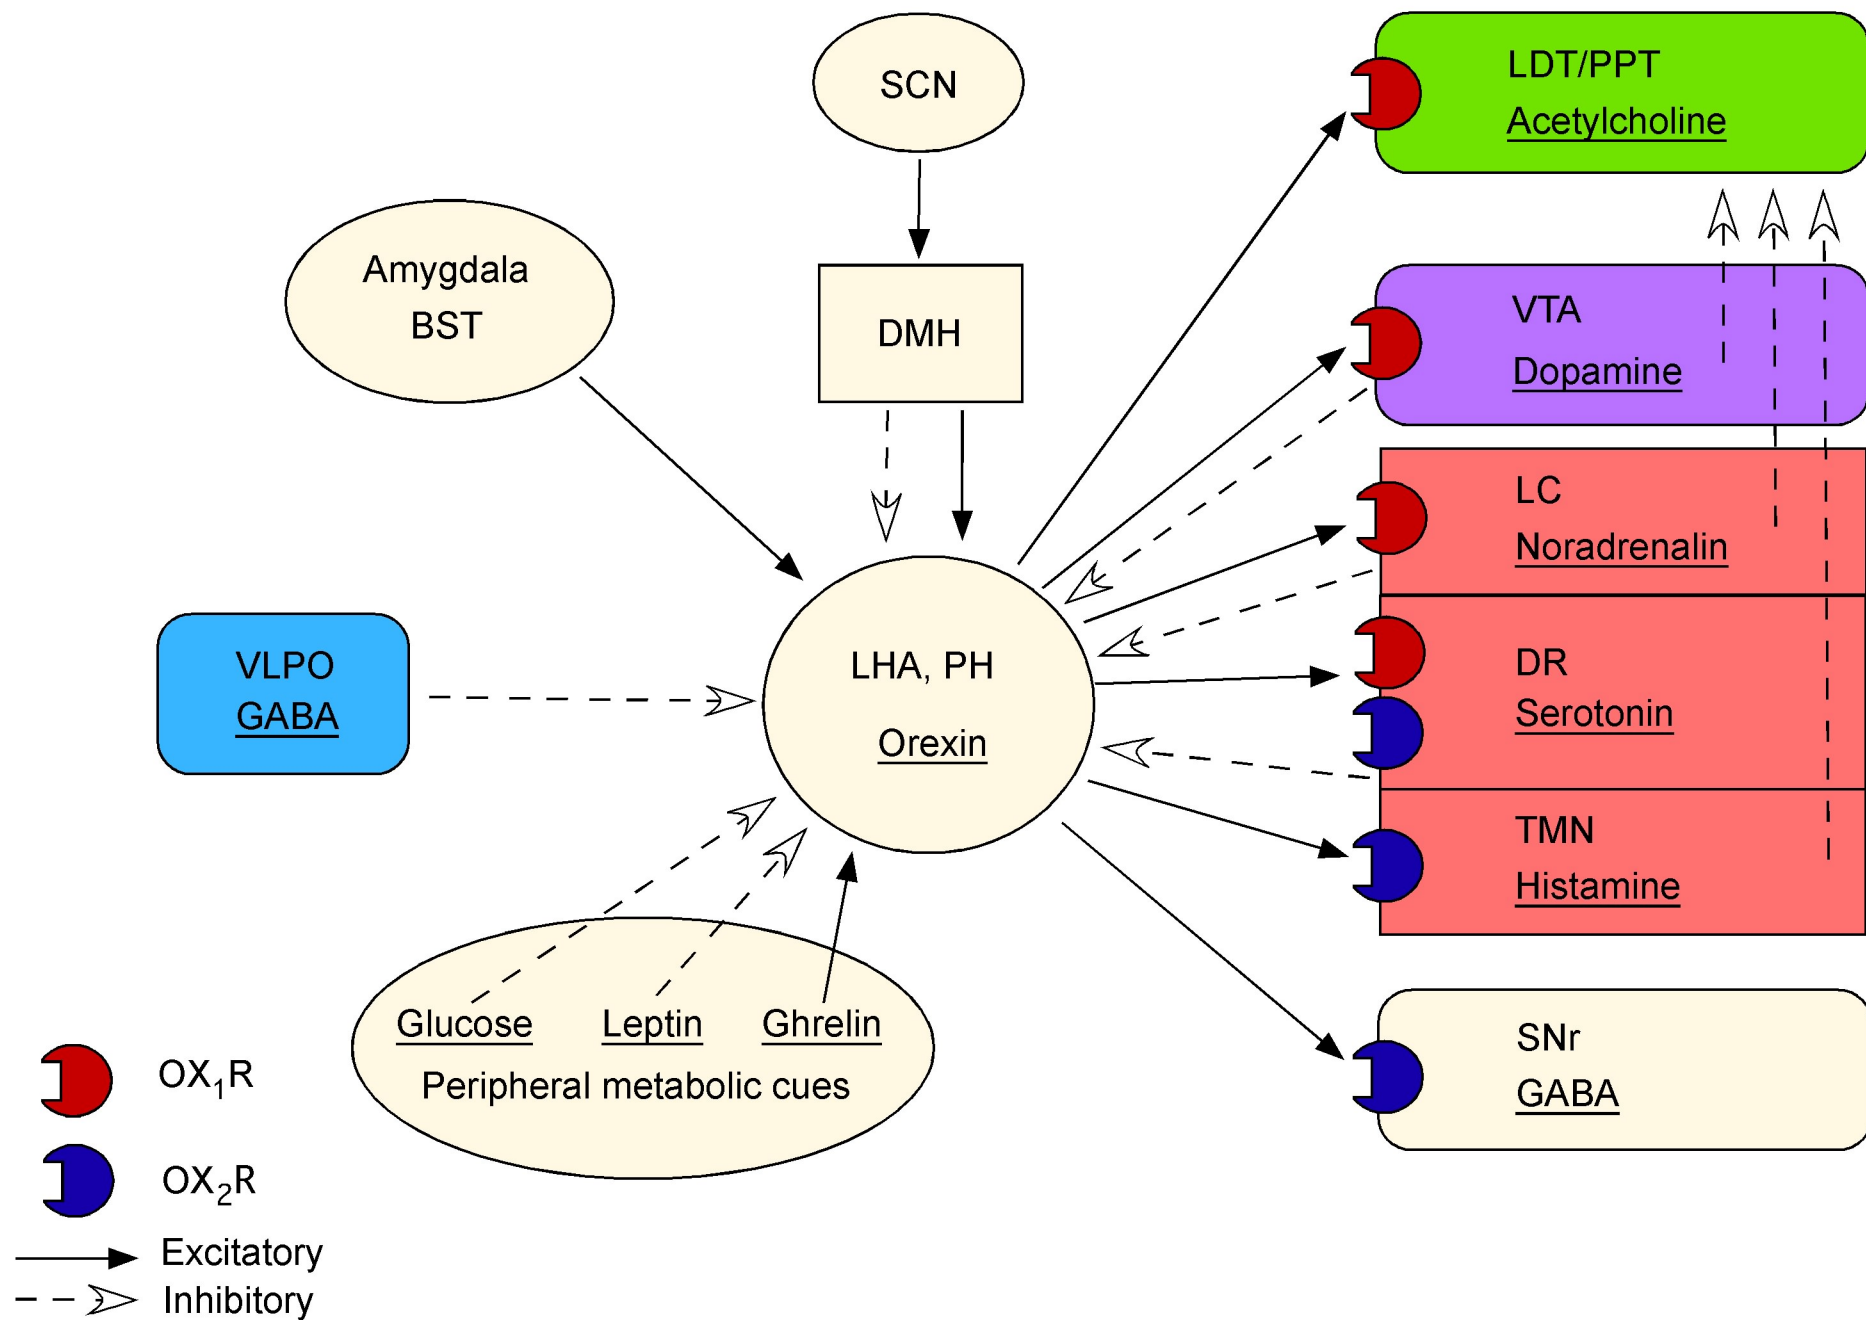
SCN

LDT/PPT
Acetylcholine

Amygdala
BST

DMH

VTA
Dopamine

LC
Noradrenalin

VLPO
GABA

LHA, PH
Orexin

DR
Serotonin

TMN
Histamine

Glucose Leptin Ghrelin
Peripheral metabolic cues

SNr
GABA

$OX_1R$

$OX_2R$

Excitatory
Inhibitory